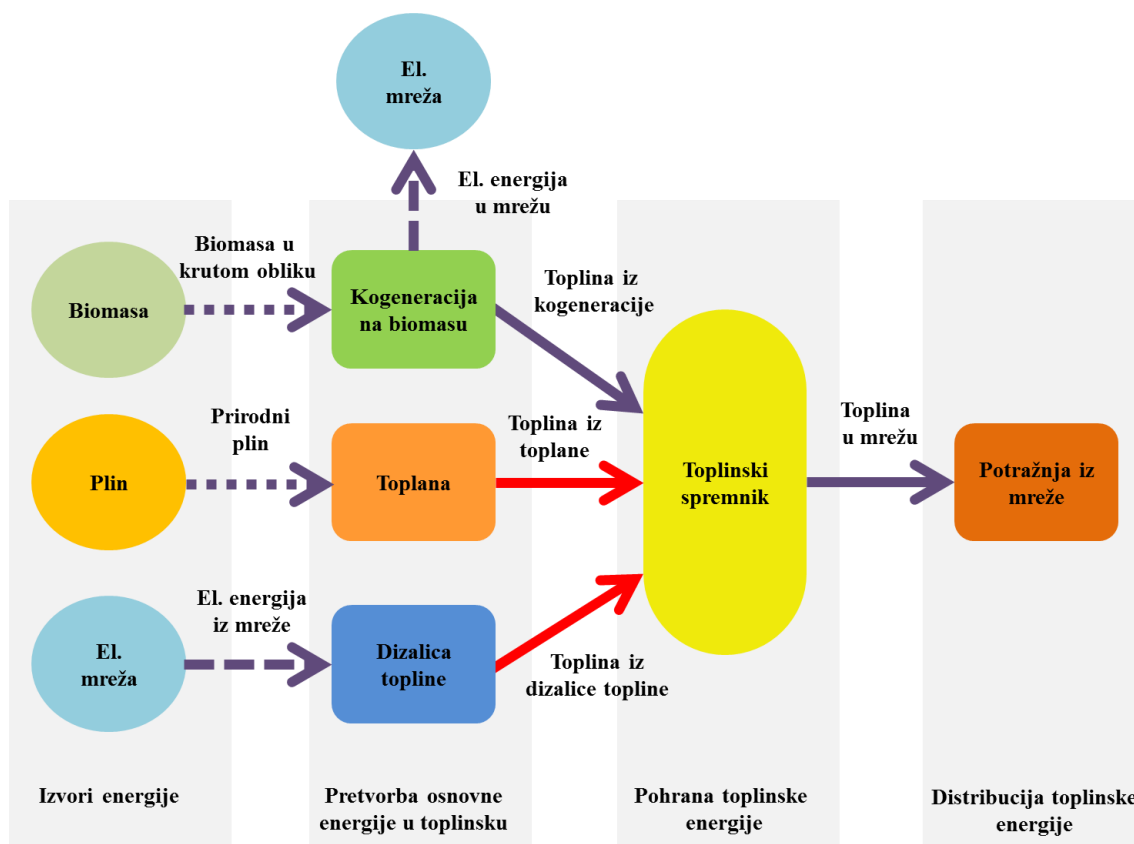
El. mreža

El. energija u mrežu

Biomasa u krutom obliku

Biomasa

Kogeneracija na biomasu

Toplina iz kogeneracije

Prirodni plin

Plin

Toplana

Toplina iz toplane

Toplinski spremnik

Toplina u mrežu

Potražnja iz mreže

El. energija iz mreže

El. mreža

Dizalica topline

Toplina iz dizalice topline

Izvori energije

Pretvorba osnovne energije u toplinsku

Pohrana toplinske energije

Distribucija toplinske energije